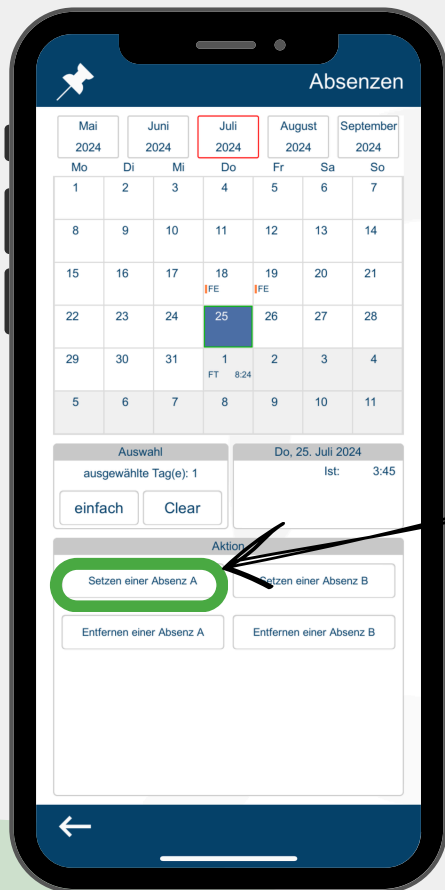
Absenzen

| Mai 2024 | Juni 2024 | Juli 2024 | August 2024 | September 2024 |
|---|---|---|---|---|

| Mo | Di | Mi | Do | Fr | Sa | So |
|---|---|---|---|---|---|---|
| 1 | 2 | 3 | 4 | 5 | 6 | 7 |
| 8 | 9 | 10 | 11 | 12 | 13 | 14 |
| 15 | 16 | 17 | 18 FE | 19 FE | 20 | 21 |
| 22 | 23 | 24 | 25 | 26 | 27 | 28 |
| 29 | 30 | 31 | 1 FT 8:24 | 2 | 3 | 4 |
| 5 | 6 | 7 | 8 | 9 | 10 | 11 |

Auswahl
ausgewählte Tag(e): 1
einfach
Clear

Do, 25. Juli 2024
Ist: 3:45

Aktion
Setzen einer Absenz A
Setzen einer Absenz B
Entfernen einer Absenz A
Entfernen einer Absenz B